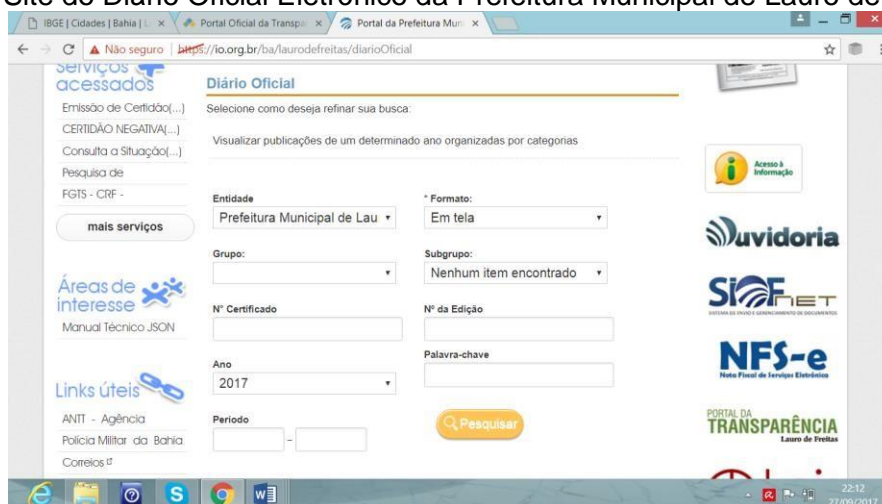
Site do Diário Oficial Eletrônico da Prefeitura Municipal de Lauro de

IBGE | Cidades | Bahia | L
Portal Oficial da Transpa
Portal da Prefeitura Muni

Não seguro | https://io.org.br/ba/laurodefreitas/diarioOficial

Serviços acessados
Emissão de Certidão(...)
CERTIDÃO NEGATIVA(...)
Consulta a Situação(...)
Pesquisa de
FGTS - CRF -
mais serviços

Áreas de interesse
Manual Técnico JSON

Links úteis
ANTT - Agência
Polícia Militar da Bahia
Correios

Diário Oficial
Selecione como deseja refinar sua busca:
Visualizar publicações de um determinado ano organizadas por categorias

Entidade
Prefeitura Municipal de Lau
* Formato:
Em tela
Grupo:
Subgrupo:
Nenhum item encontrado
Nº Certificado
Nº da Edição
Ano
2017
Palavra-chave
Período
-
Pesquisar

Acesso à Informação
Ouvidoria
SIGNET
SISTEMA DE ENVIO E GERENCIAMENTO DE DOCUMENTOS
NFS-e
Nota Fiscal de Serviços Eletrônica
PORTAL DA TRANSPARÊNCIA
Lauro de Freitas

22:12
27/09/2017